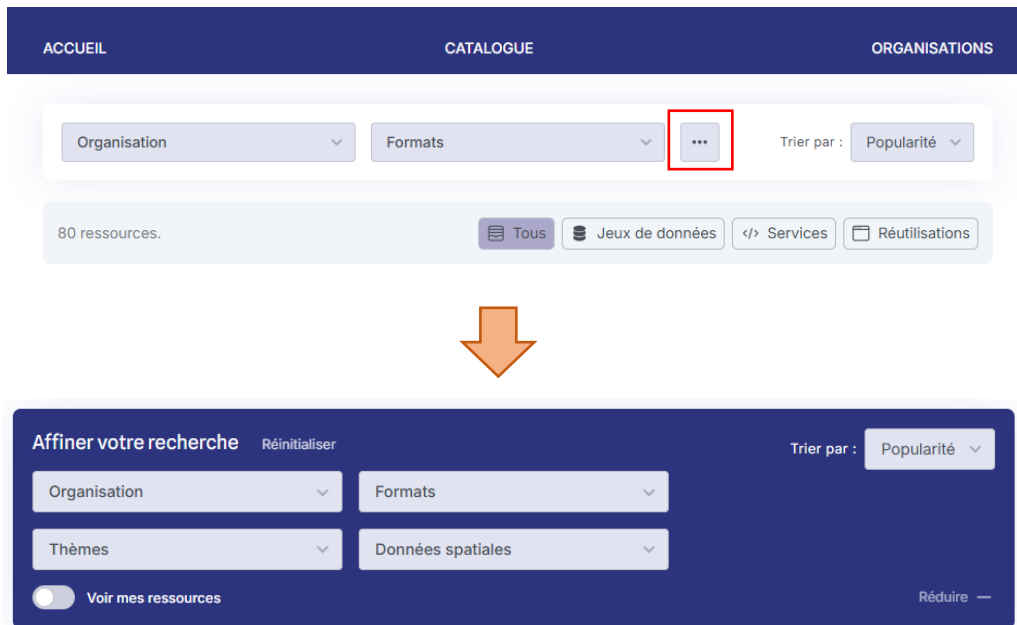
ACCUEIL CATALOGUE ORGANISATIONS

Organisation
Formats
...
Trier par : Popularité

80 ressources.
Tous Jeux de données Services Réutilisations

Affiner votre recherche Réinitialiser
Trier par : Popularité
Organisation
Formats
Thèmes
Données spatiales
Voir mes ressources
Réduire —